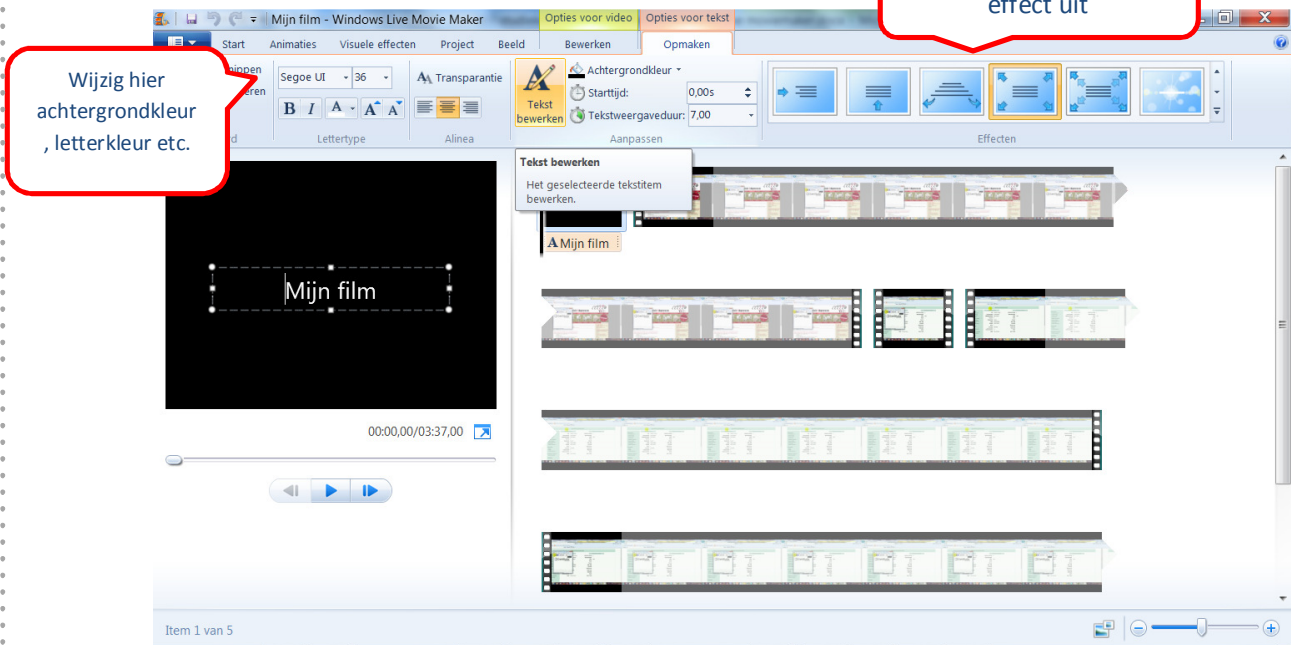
Mijn film - Windows Live Movie Maker

Opties voor video

Opties voor tekst

effect uit

Start

Animaties

Visuele effecten

Project

Beeld

Bewerken

Opmaken

Wijzig hier achtergrondkleur , letterkleur etc.

nippen

eren

d

Segoe UI

36

Transparantie

B

I

A

Lettertype

Alinea

Tekst bewerken

Achtergrondkleur

Starttijd:

0,00s

Tekstweergaveduur:

7,00

Aanpassen

Effecten

Tekst bewerken

Het geselecteerde tekstitem bewerken.

Mijn film

Mijn film

00:00,00/03:37,00

Item 1 van 5